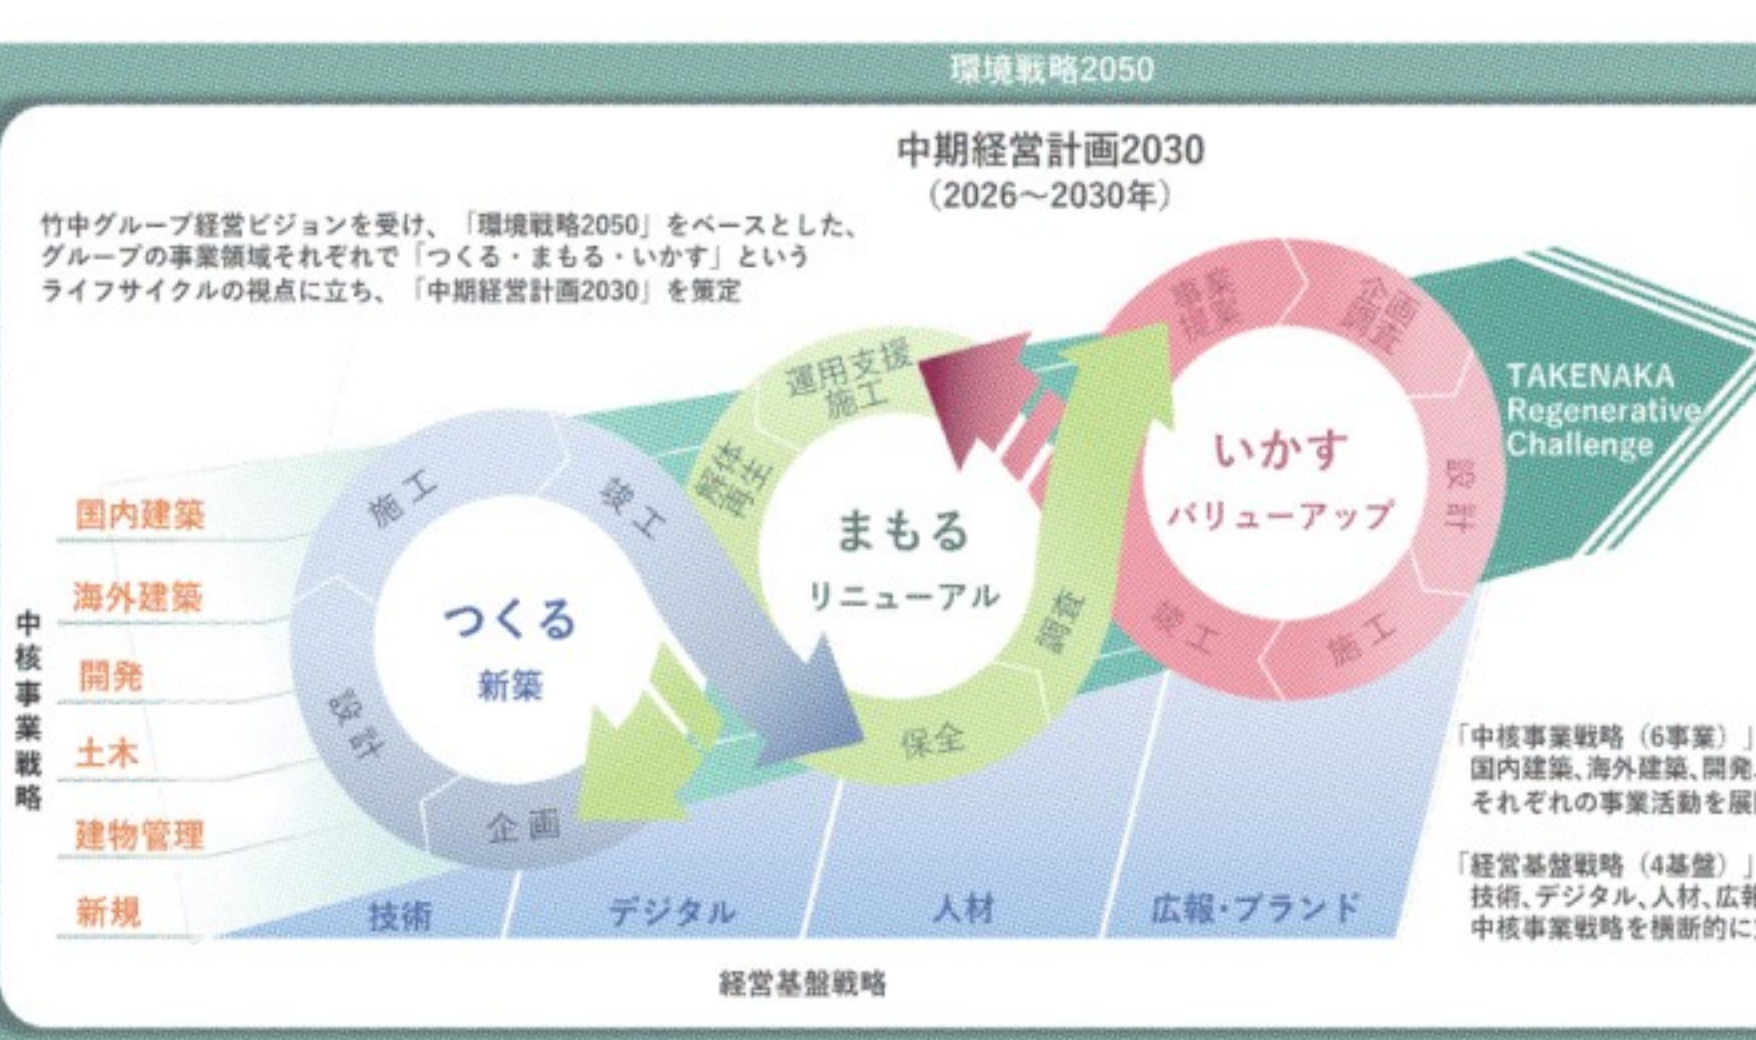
環境戦略2050

中期経営計画2030
(2026〜2030年)

竹中グループ経営ビジョンを受け、「環境戦略2050」をベースとした、グループの事業領域それぞれで「つくる・まもる・いかす」というライフサイクルの視点に立ち、「中期経営計画2030」を策定

中核事業戦略

国内建築
海外建築
開発
土木
建物管理
新規

施工
竣工
設計
企画
つくる
新築

運用支援
施工
解体
再生
まもる
リニューアル
調査
保全

事業
提案
企画
調査
設計
施工
竣工
いかす
バリューアップ

TAKENAKA Regenerative Challenge

技術
デジタル
人材
広報・ブランド

経営基盤戦略

「中核事業戦略(6事業)」
国内建築、海外建築、開発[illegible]
それぞれの事業活動を展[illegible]

「経営基盤戦略(4基盤)」
技術、デジタル、人材、広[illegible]
中核事業戦略を横断的に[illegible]